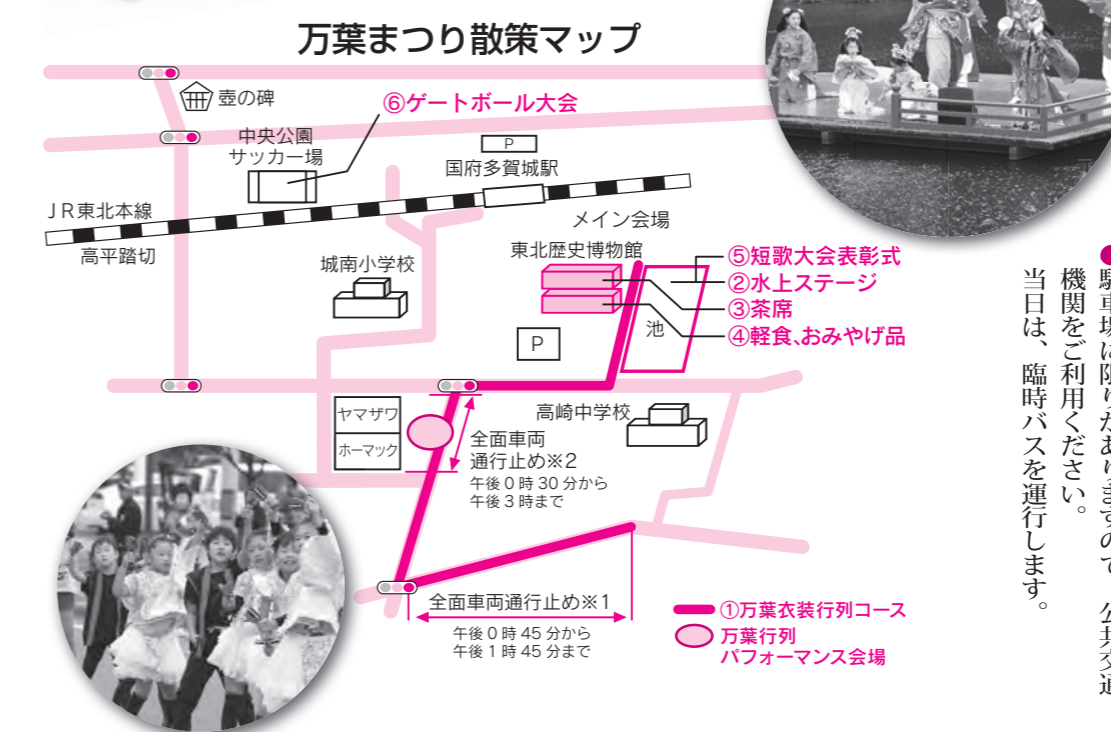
万葉まつり散策マップ

壺の碑

⑥ゲートボール大会

中央公園
サッカー場

P

国府多賀城駅

ＪＲ東北本線

高平踏切

メイン会場

東北歴史博物館

城南小学校

⑤短歌大会表彰式
②水上ステージ
③茶席
④軽食､おみやげ品

池

P

ヤマザワ

ホーマック

高崎中学校

全面車両
通行止め※2
午後０時30分から
午後３時まで

全面車両通行止め※1
午後０時45分から
午後１時45分まで

①万葉衣装行列コース
万葉行列
パフォーマンス会場

駐車場に限りがありますので、公共交通機関をご利用ください。
当日は、臨時バスを運行します。